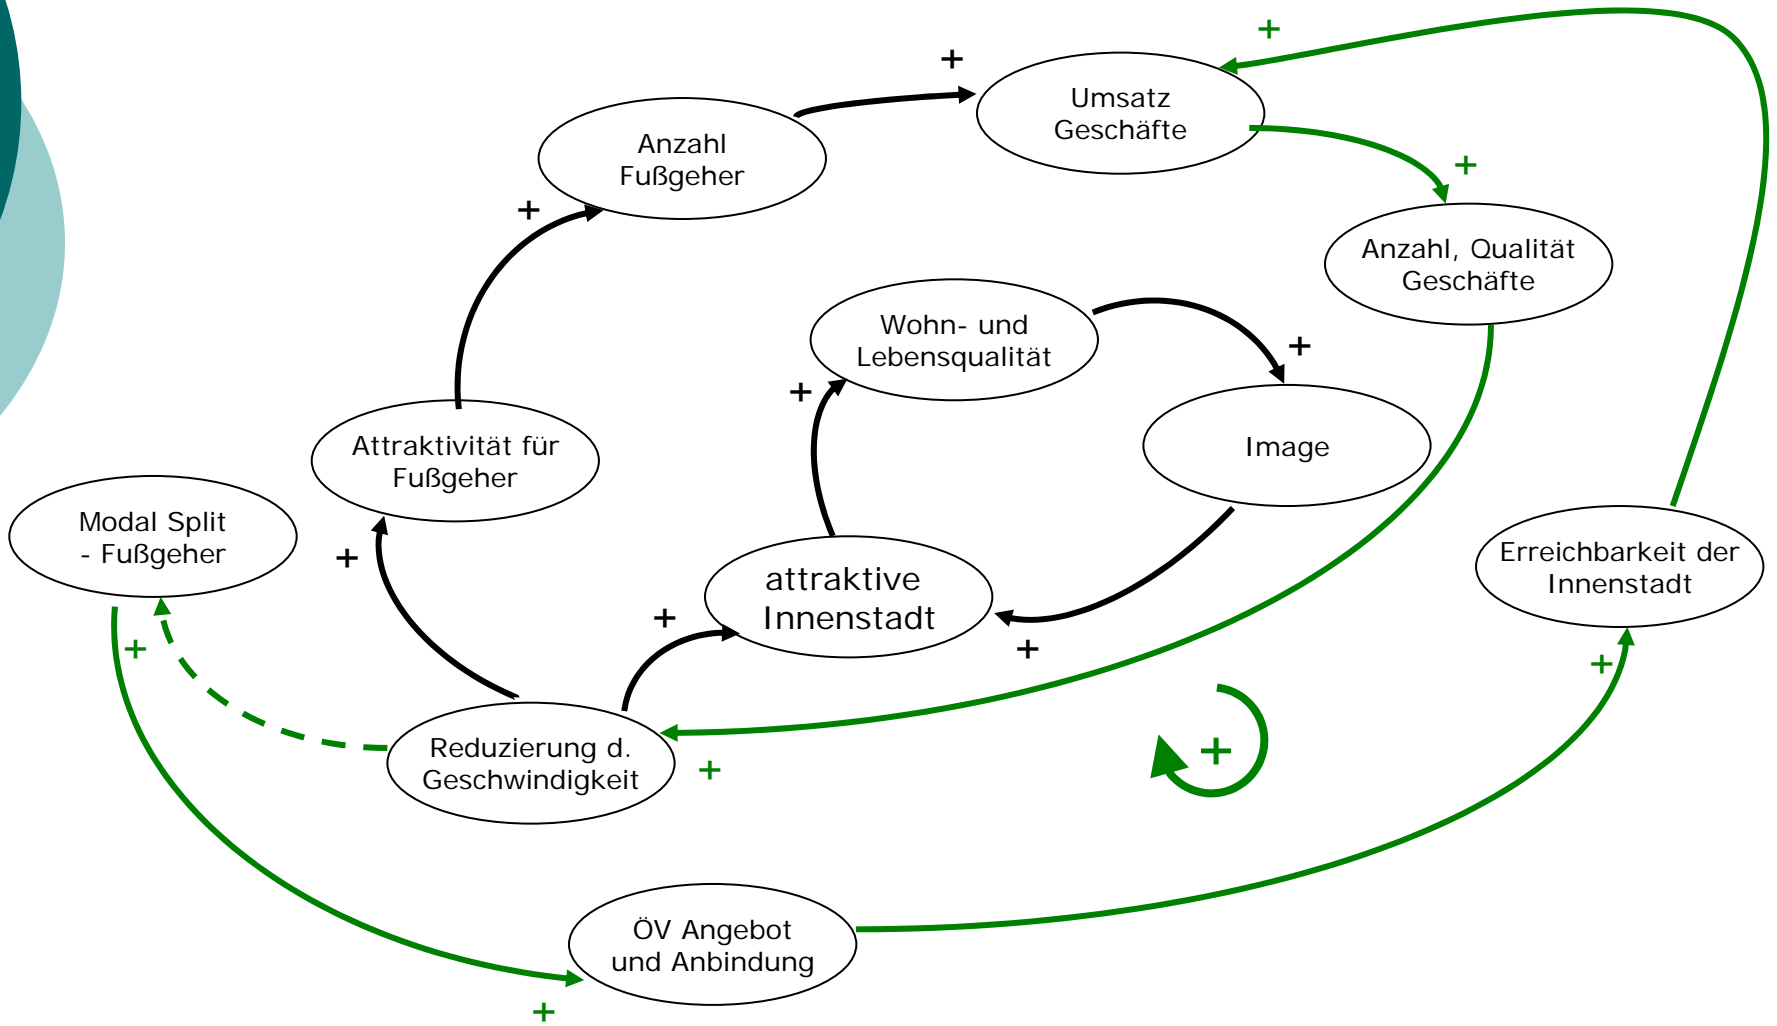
+

Umsatz Geschäfte

+

Anzahl Fußgeher

+

+

Anzahl, Qualität Geschäfte

Wohn- und Lebensqualität

+

+

Image

Attraktivität für Fußgeher

Modal Split - Fußgeher

+

attraktive Innenstadt

Erreichbarkeit der Innenstadt

+

+

+

+

Reduzierung d. Geschwindigkeit

+

+

ÖV Angebot und Anbindung

+